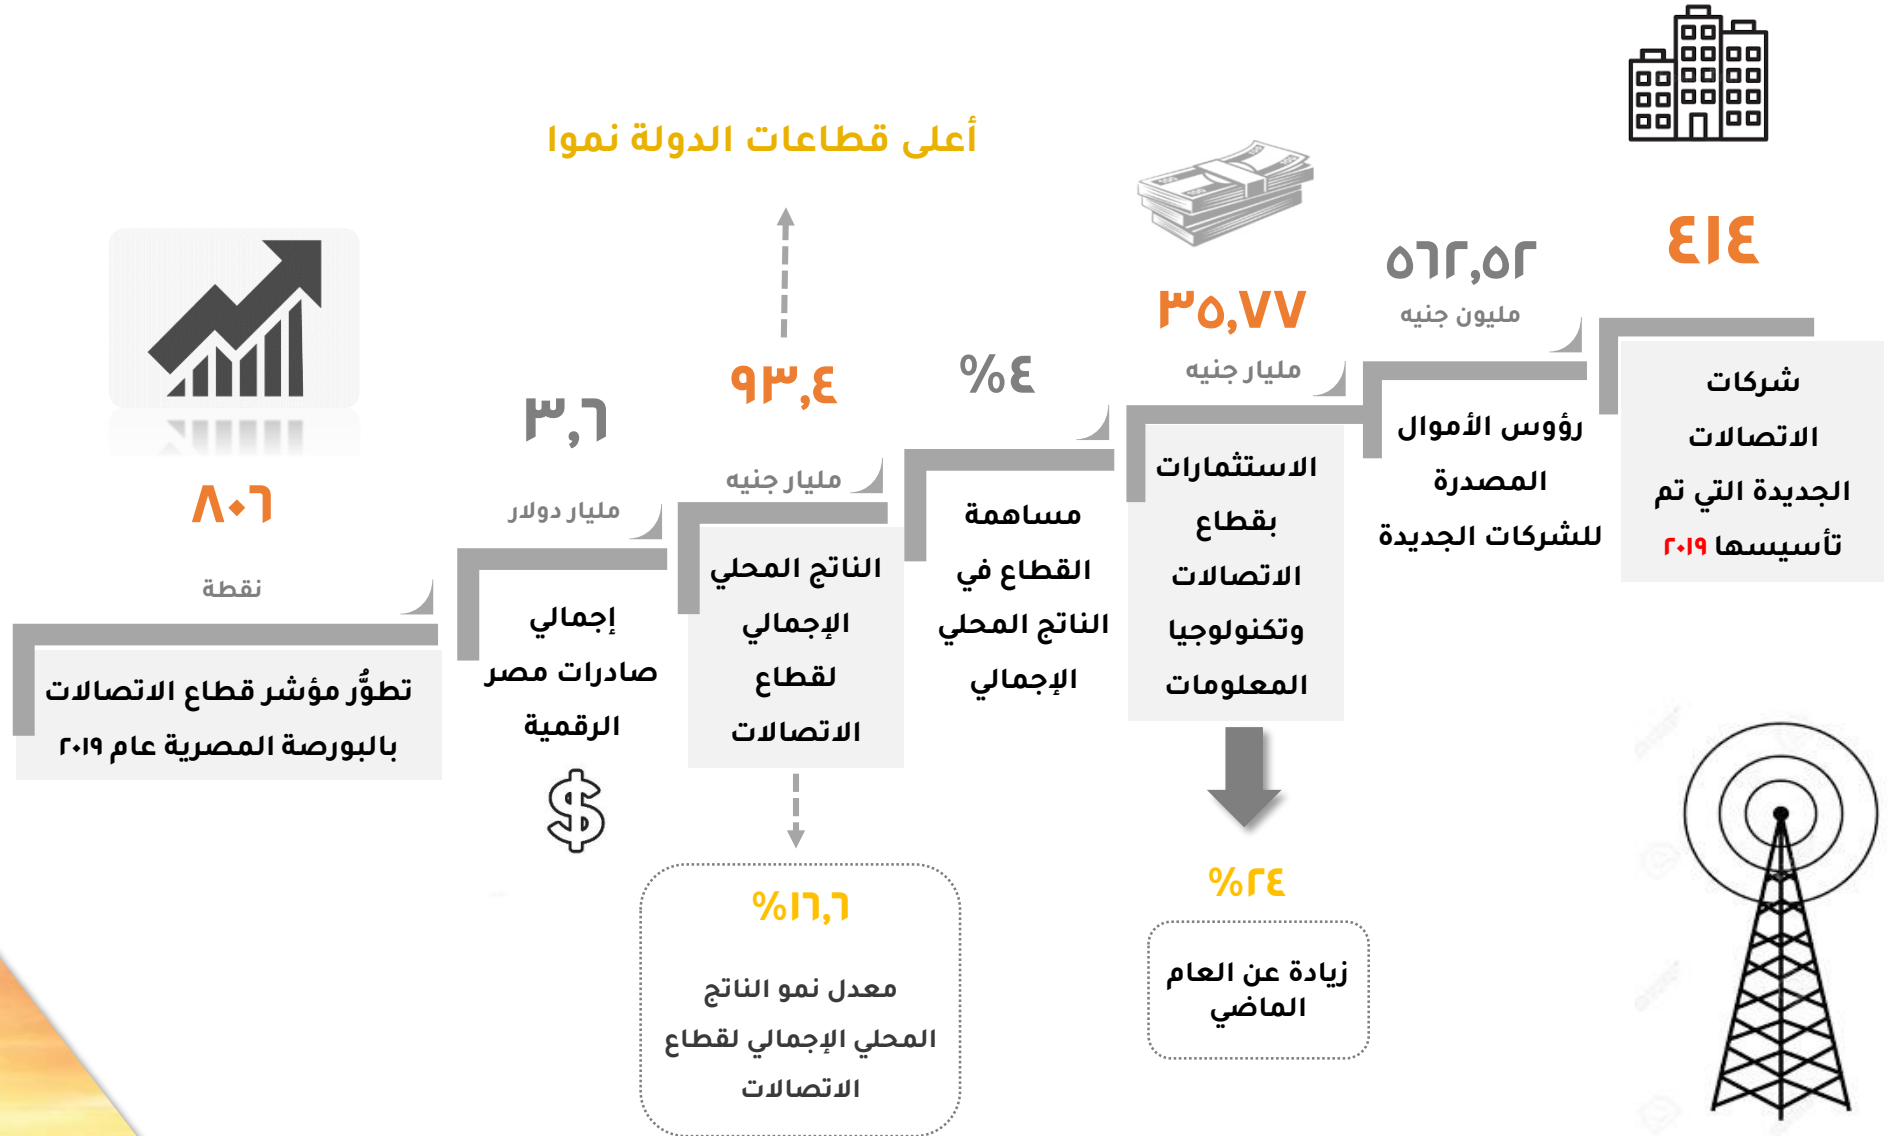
أعلى قطاعات الدولة نموا

٤١٤
شركات الاتصالات الجديدة التي تم تأسيسها ٢٠١٩

٥٦٢,٥٢
مليون جنيه
رؤوس الأموال المصدرة للشركات الجديدة

٣٥,٧٧
مليار جنيه
الاستثمارات بقطاع الاتصالات وتكنولوجيا المعلومات

%٢٤
زيادة عن العام الماضي

%٤
مساهمة القطاع في الناتج المحلي الإجمالي

٩٣,٤
مليار جنيه
الناتج المحلي الإجمالي لقطاع الاتصالات

%١٦,١
معدل نمو الناتج المحلي الإجمالي لقطاع الاتصالات

٣,٦
مليار دولار
إجمالي صادرات مصر الرقمية

٨٠٦
نقطة
تطوُّر مؤشر قطاع الاتصالات بالبورصة المصرية عام ٢٠١٩